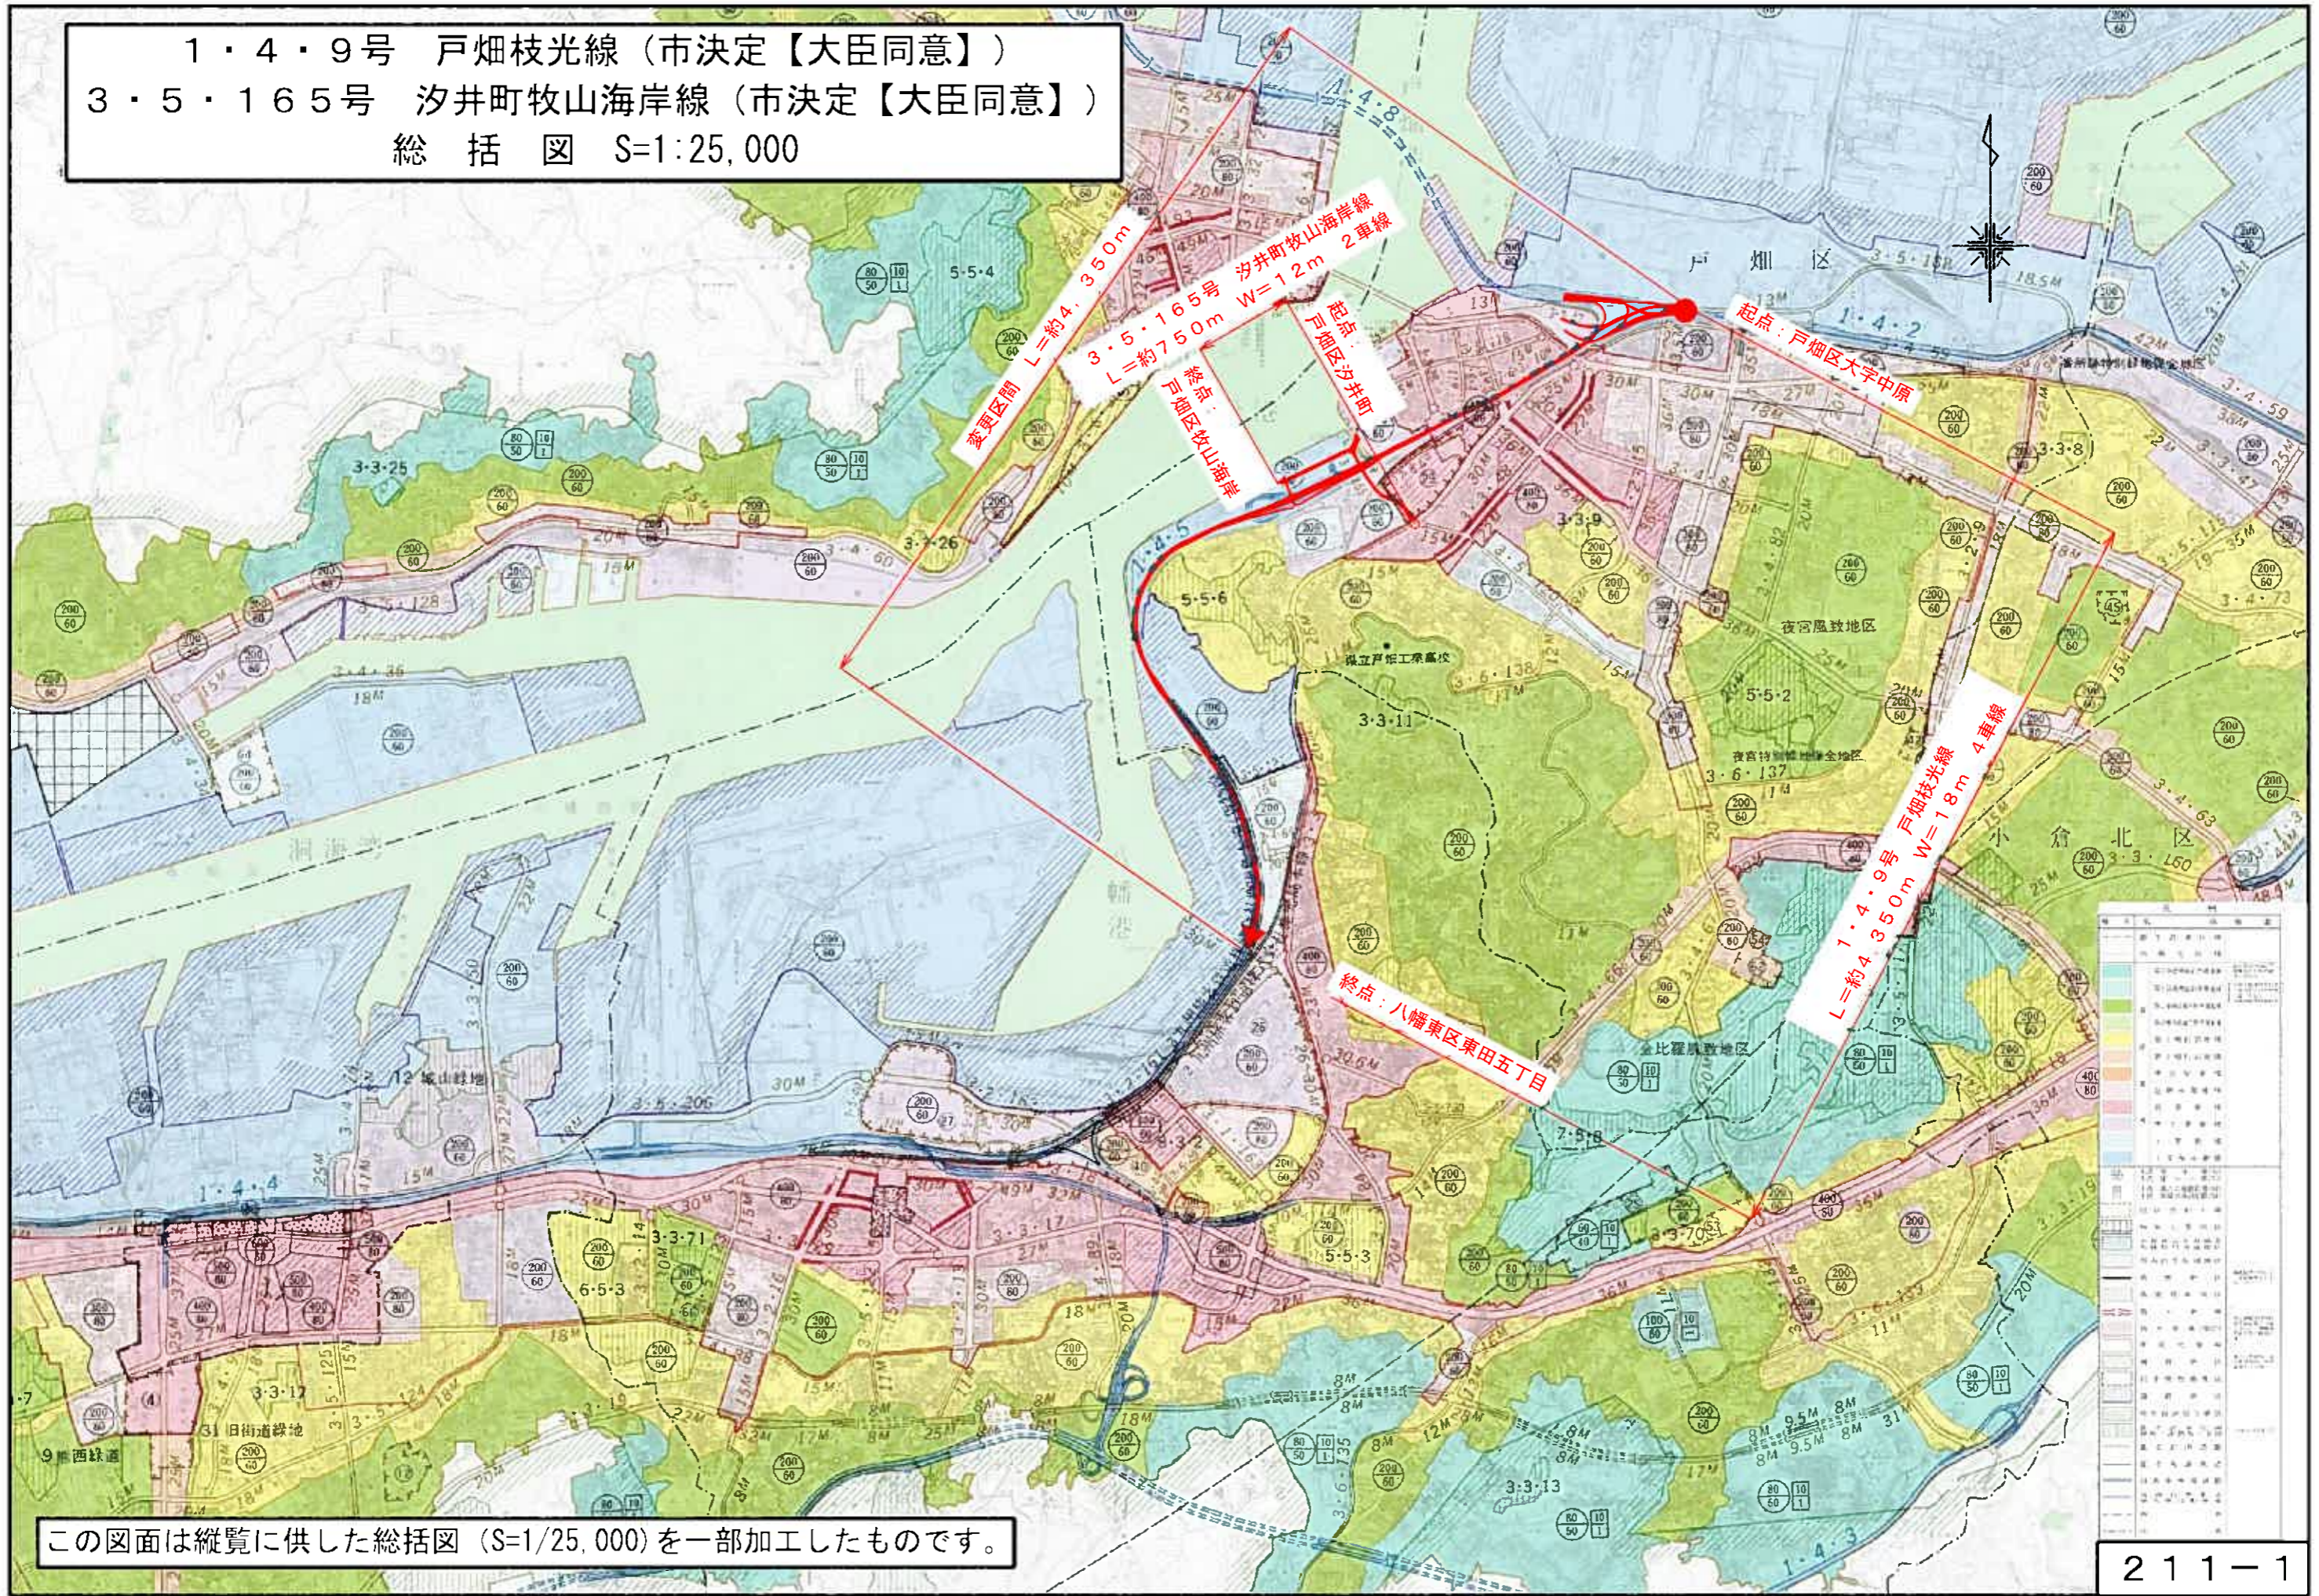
１・４・９号　戸畑枝光線（市決定【大臣同意】）
３・５・１６５号　汐井町牧山海岸線（市決定【大臣同意】）
総　括　図　S=1:25,000

変更区間　L=約４，３５０m

３・５・１６５号　汐井町牧山海岸線
L=約７５０m　W=１２m　２車線

起点：戸畑区汐井町

終点：戸畑区牧山海岸

起点：戸畑区大字中原

１・４・９号　戸畑枝光線
L=約４，３５０m　W=１８m　４車線

終点：八幡東区東田五丁目

戸畑区

小倉北区

洞海湾

1・4・8

1・4・2

1・4・5

1・4・4

1・4・3

3・5・165

3・3・8

3・3・9

3・3・11

3・3・25

3・3・26

3・3・71

3・3・17

3・3・12

3・3・13

3・4・36

3・4・59

3・4・63

3・6・137

3・6・138

3・5・206

5・5・4

5・5・6

5・5・2

5・5・3

6・5・3

7・5・18

夜宮風致地区

金比羅風致地区

県立戸畑工業高校

この図面は縦覧に供した総括図（S=1/25,000）を一部加工したものです。

２１１－１